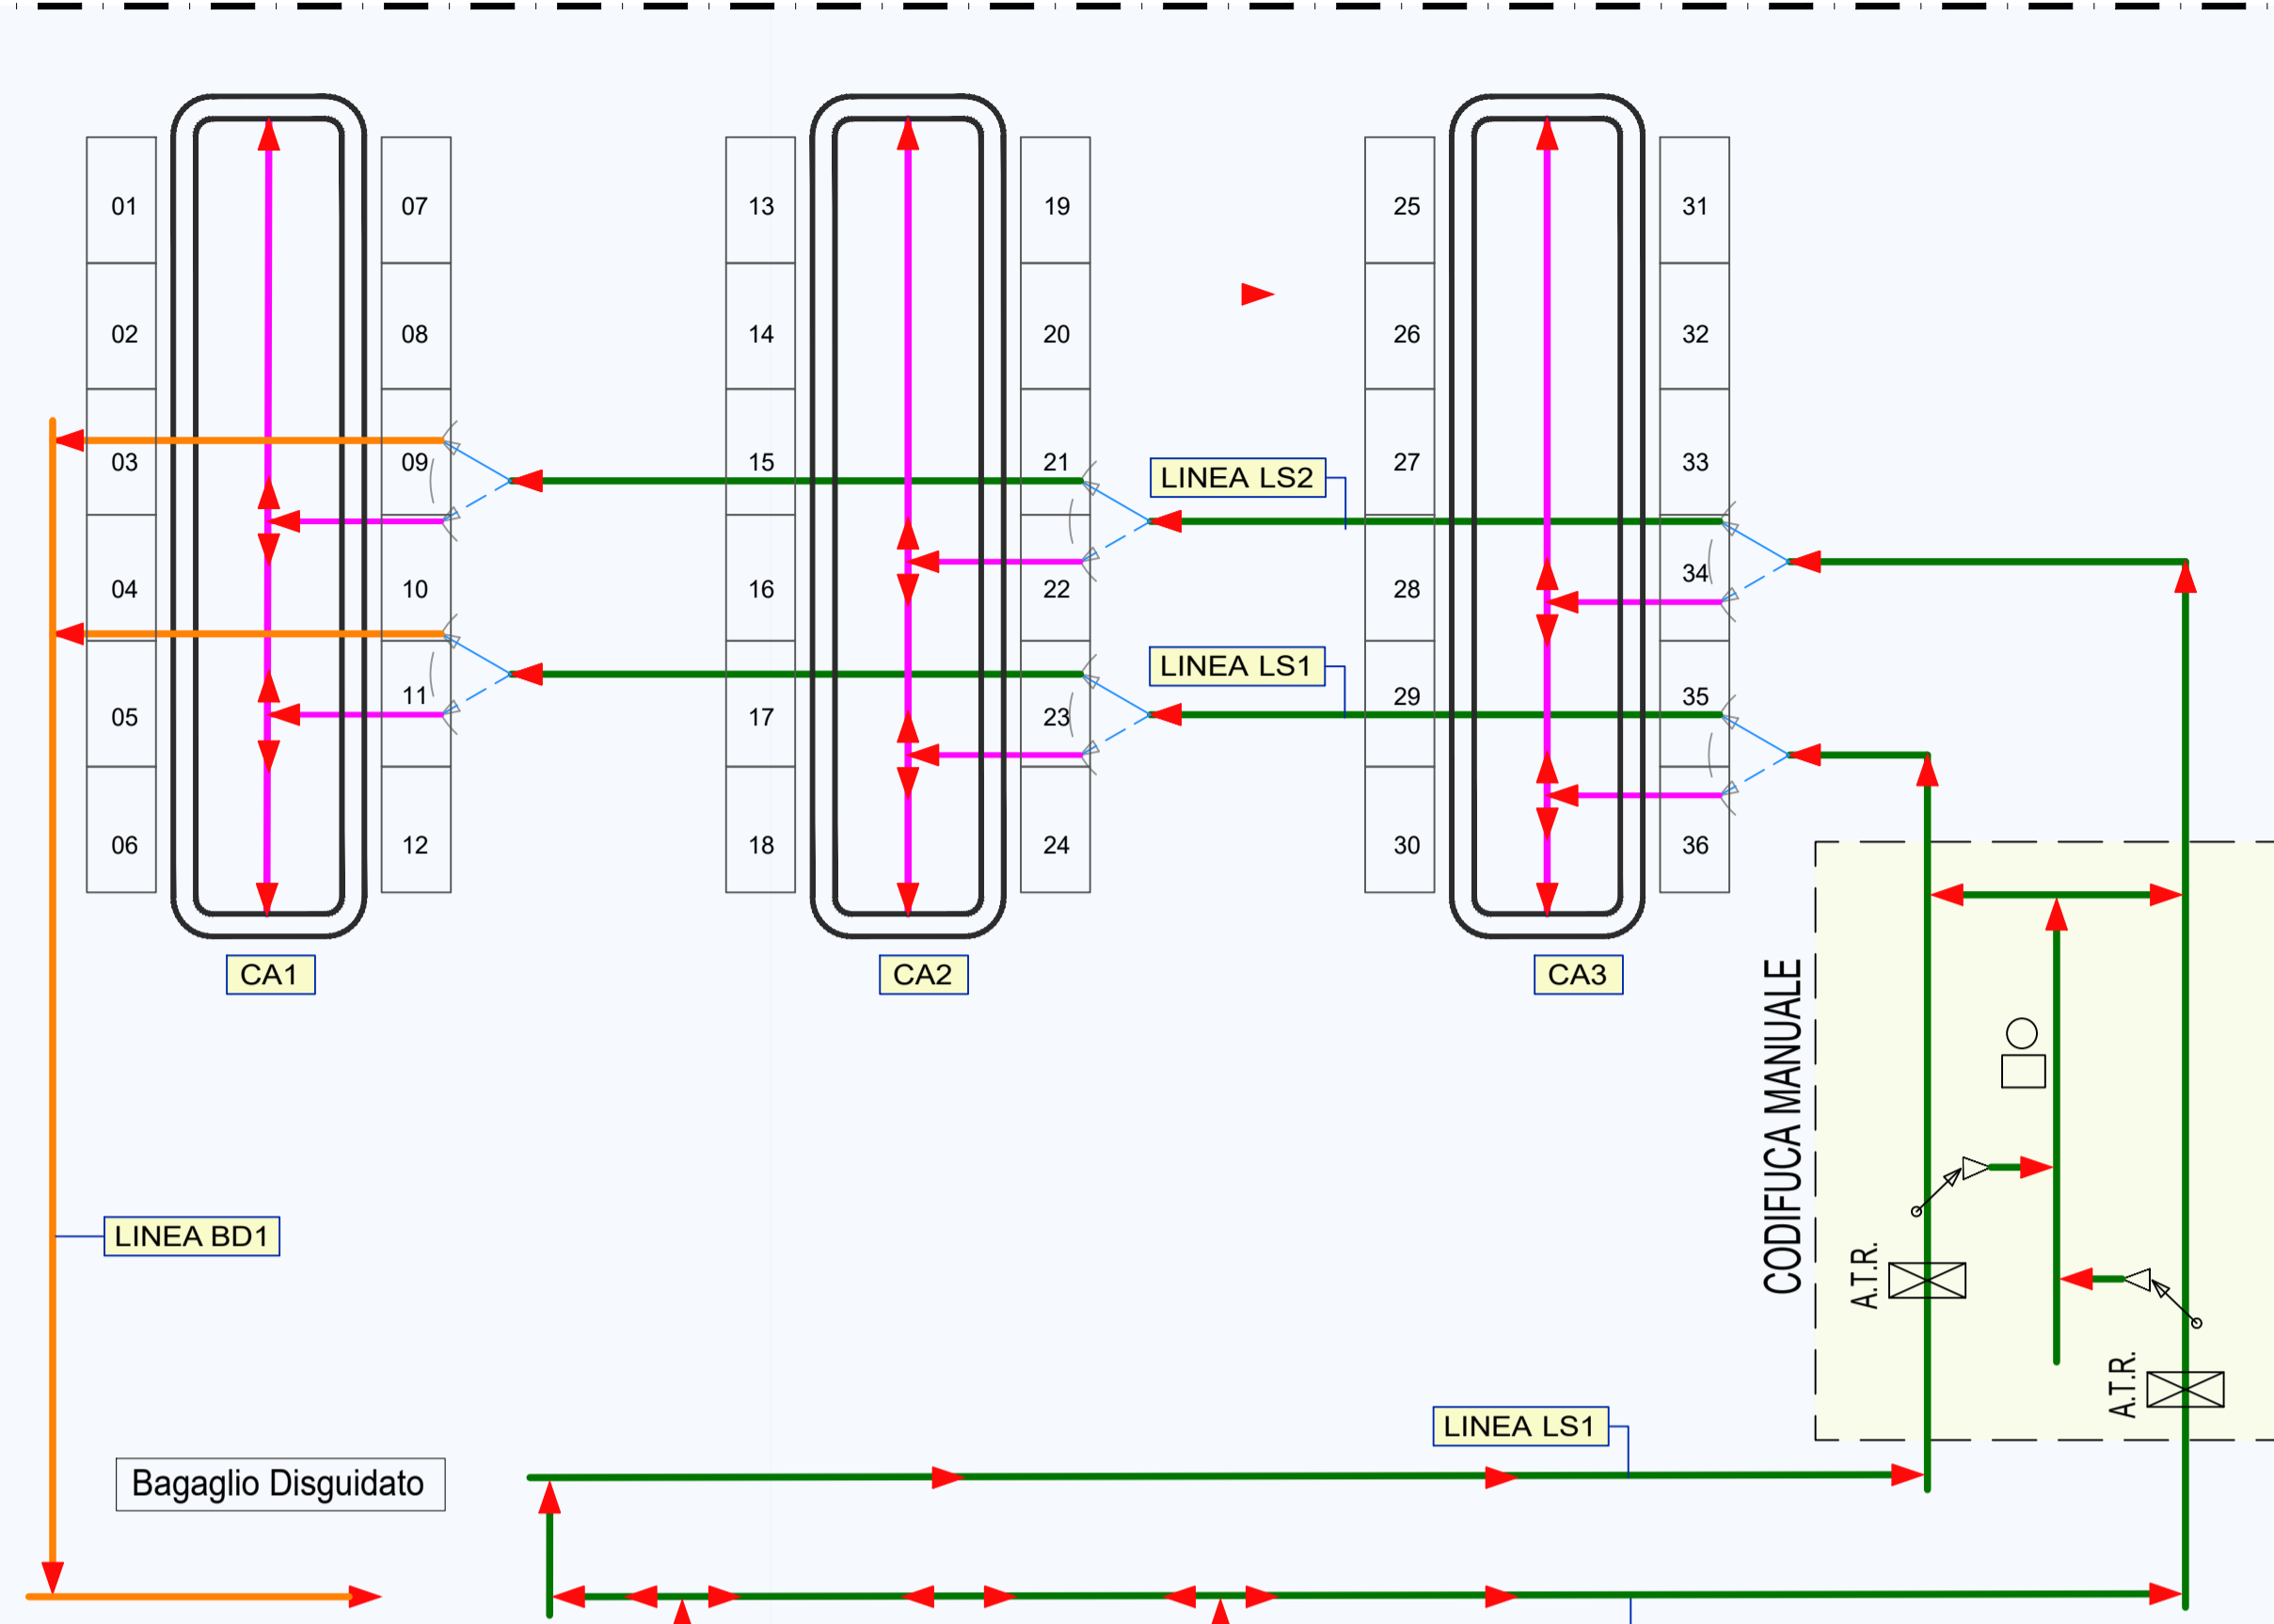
01
02
03
04
05
06
07
08
09
10
11
12
CA1

13
14
15
16
17
18
19
20
21
22
23
24
CA2

25
26
27
28
29
30
31
32
33
34
35
36
CA3

LINEA LS2
LINEA LS1

CODIFUCA MANUALE
A.T.R.
A.T.R.

LINEA BD1
LINEA LS1
Bagaglio Disguidato